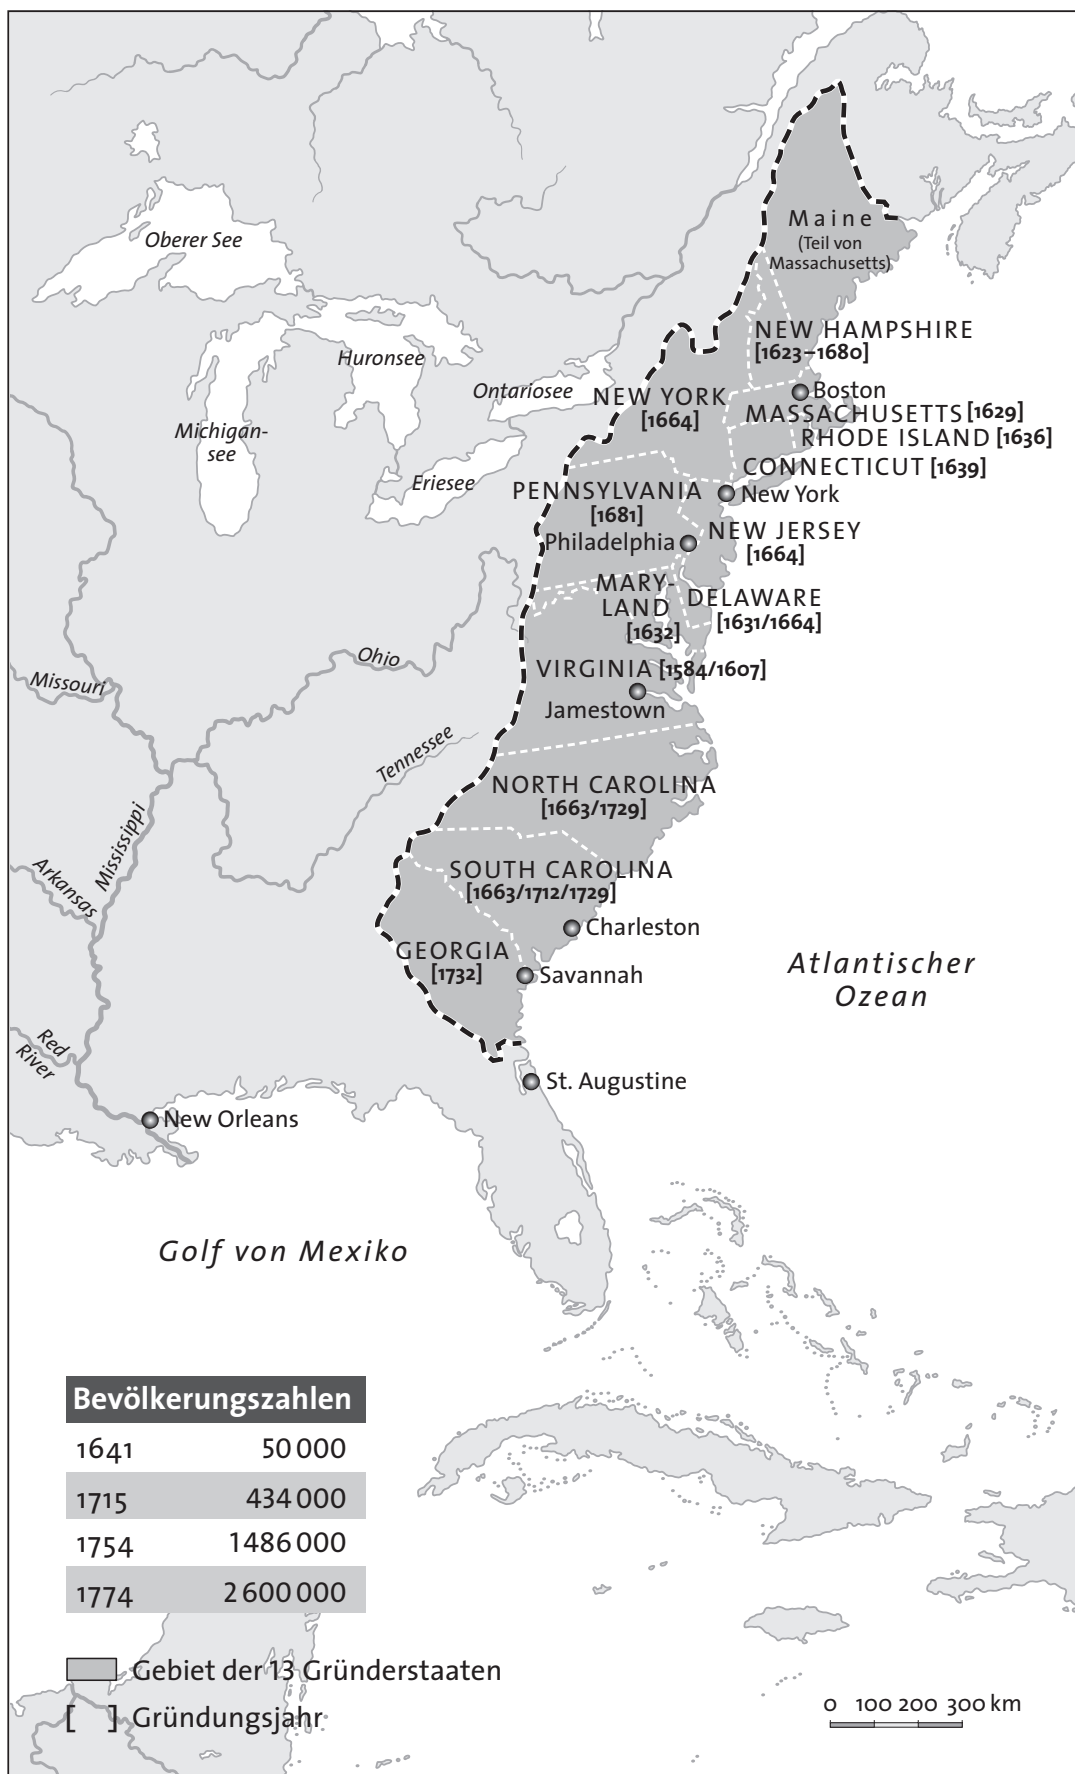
Oberer See

Huronsee

Ontariosee

Michigansee

Eriesee

Maine
(Teil von Massachusetts)

NEW HAMPSHIRE
[1623–1680]

Boston

NEW YORK
[1664]

MASSACHUSETTS [1629]

RHODE ISLAND [1636]

CONNECTICUT [1639]

PENNSYLVANIA
[1681]

New York

Philadelphia

NEW JERSEY
[1664]

MARYLAND
[1632]

DELAWARE
[1631/1664]

Ohio

Missouri

VIRGINIA [1584/1607]

Jamestown

Tennessee

Mississippi

Arkansas

NORTH CAROLINA
[1663/1729]

SOUTH CAROLINA
[1663/1712/1729]

Charleston

GEORGIA
[1732]

Savannah

Atlantischer Ozean

Red River

St. Augustine

New Orleans

Golf von Mexiko

| Bevölkerungszahlen | |
|---|---|
| 1641 | 50 000 |
| 1715 | 434 000 |
| 1754 | 1 486 000 |
| 1774 | 2 600 000 |

Gebiet der 13 Gründerstaaten

[ ] Gründungsjahr

0 100 200 300 km